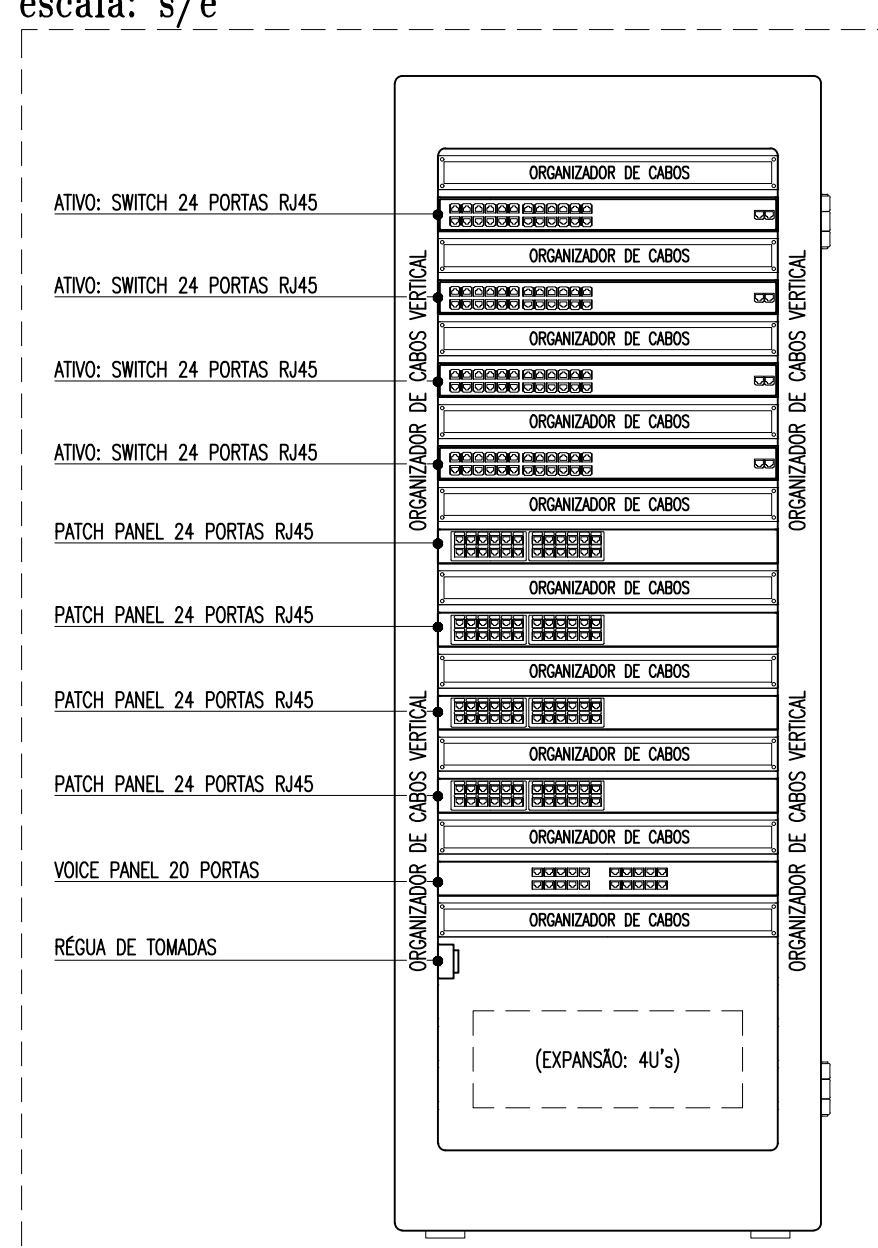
escala: s/e

ORGANIZADOR DE CABOS
ATIVO: SWITCH 24 PORTAS RJ45
ORGANIZADOR DE CABOS
ATIVO: SWITCH 24 PORTAS RJ45
ORGANIZADOR DE CABOS
ATIVO: SWITCH 24 PORTAS RJ45
ORGANIZADOR DE CABOS
ATIVO: SWITCH 24 PORTAS RJ45
ORGANIZADOR DE CABOS
PATCH PANEL 24 PORTAS RJ45
ORGANIZADOR DE CABOS
PATCH PANEL 24 PORTAS RJ45
ORGANIZADOR DE CABOS
PATCH PANEL 24 PORTAS RJ45
ORGANIZADOR DE CABOS
PATCH PANEL 24 PORTAS RJ45
ORGANIZADOR DE CABOS
VOICE PANEL 20 PORTAS
ORGANIZADOR DE CABOS
RÉGUA DE TOMADAS

ORGANIZADOR DE CABOS VERTICAL
ORGANIZADOR DE CABOS VERTICAL
ORGANIZADOR DE CABOS VERTICAL
ORGANIZADOR DE CABOS VERTICAL

(EXPANSÃO: 4U's)